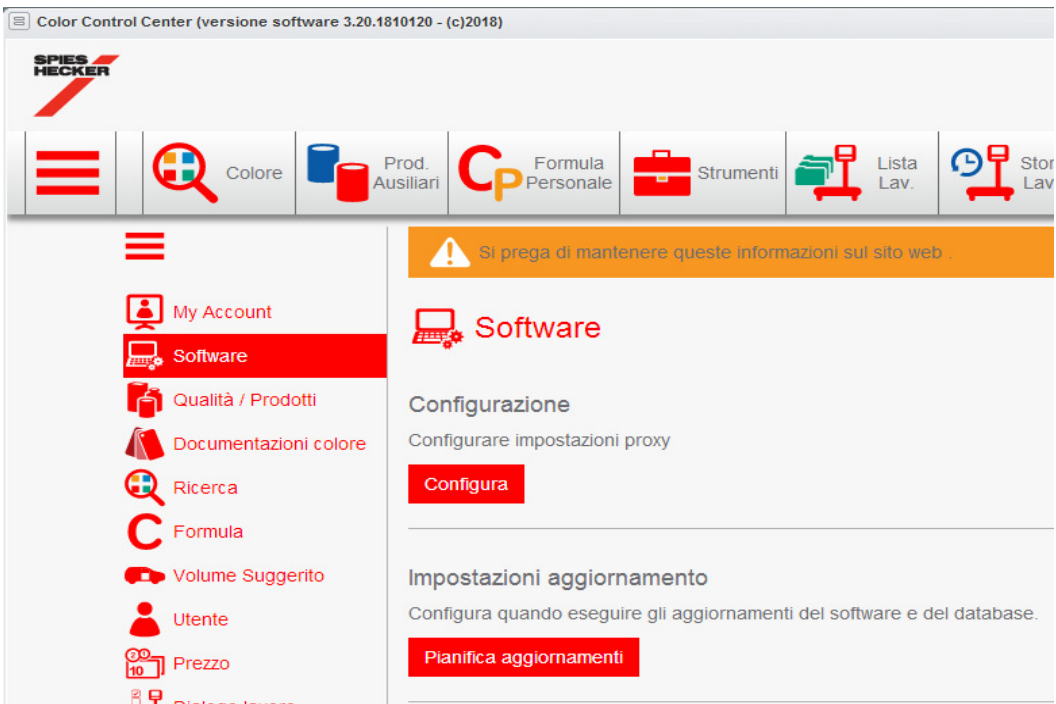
Color Control Center (versione software 3.20.1810120 - (c)2018)

SPIES HECKER

Colore | Prod. Ausiliari | Formula Personale | Strumenti | Lista Lav. | Stor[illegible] Lav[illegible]

Si prega di mantenere queste informazioni sul sito web .

My Account
Software
Qualità / Prodotti
Documentazioni colore
Ricerca
Formula
Volume Suggerito
Utente
Prezzo
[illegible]

Software

Configurazione

Configurare impostazioni proxy

Configura

Impostazioni aggiornamento

Configura quando eseguire gli aggiornamenti del software e del database.

Pianifica aggiornamenti